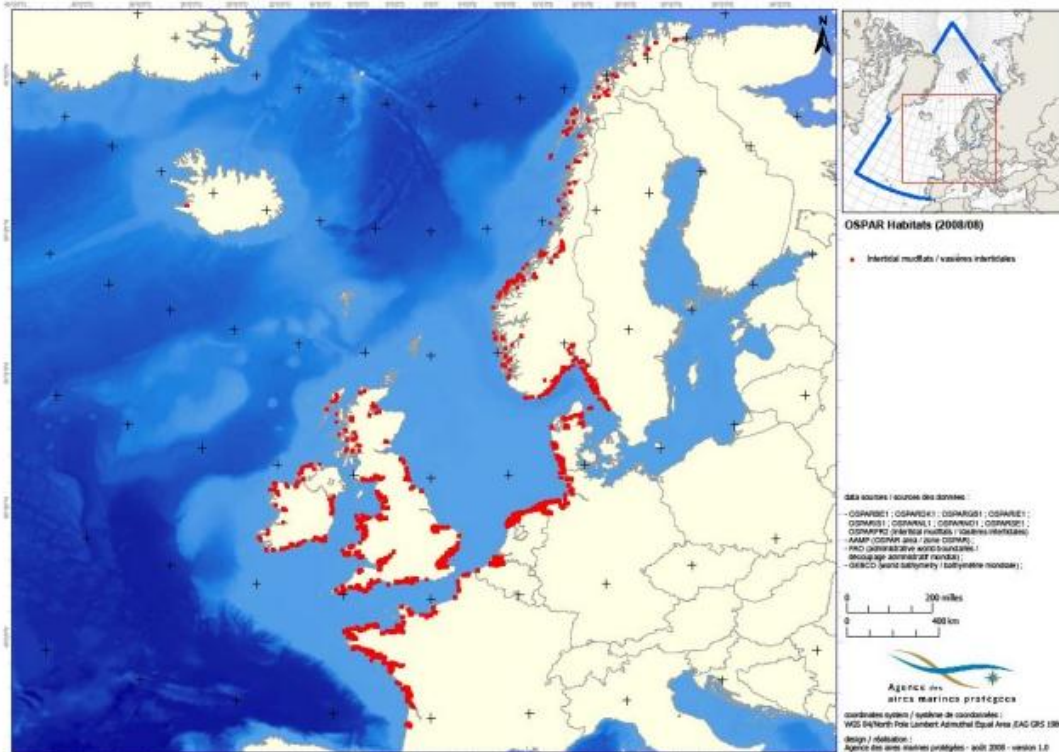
N

OSPAR Habitats (2008/08)

Intertidal mudflats / vasières intertidales

data sources / sources des données :

- OSPARBE1 ; OSPARDK1 ; OSPARGB1 ; OSPARIE1 ; OSPARIS1 ; OSPARNL1 ; OSPARNO1 ; OSPARSE1 ; OSPARFR2 (intertidal mudflats / vasières intertidales)
- AAMP (OSPAR area / zone OSPAR)
- FAO (administrative world boundaries / découpage administratif mondial) ;
- GEBCO (world bathymetry / bathymétrie mondiale) ;

0 200 milles
0 400 km

Agence des aires marines protégées

coordinates system / système de coordonnées :
WGS 84/North Pole Lambert Azimuthal Equal Area (EAG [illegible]

design / réalisation :
Agence des aires marines protégées - août 2008 - version 1.0